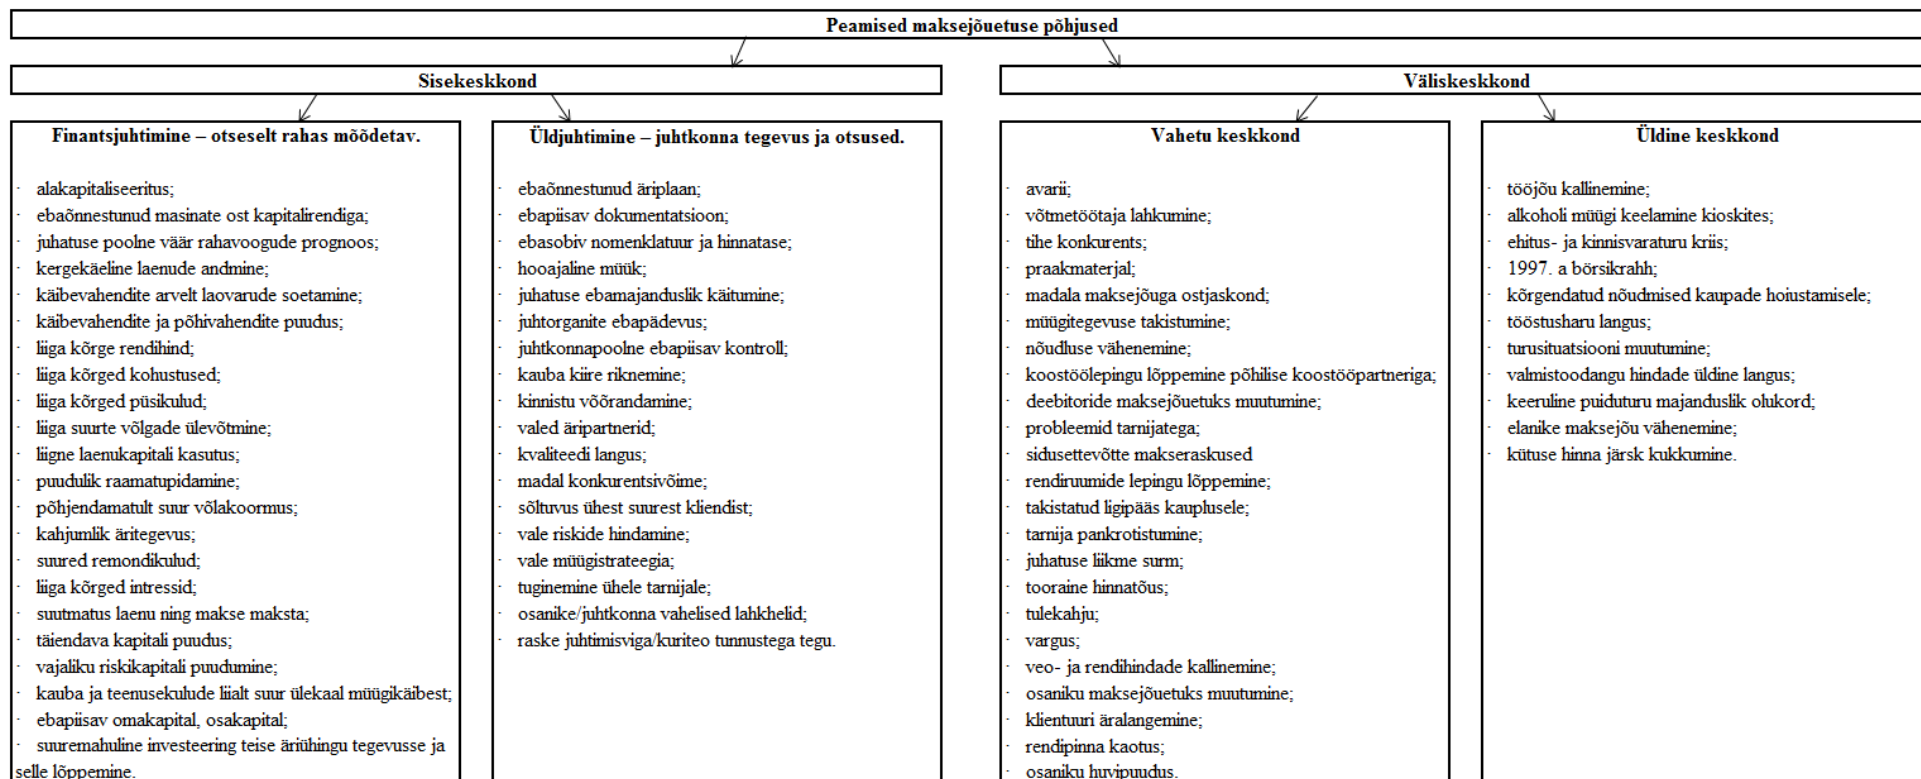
Peamised maksejõuetuse põhjused

Sisekeskkond

Väliskeskkond

Finantsjuhtimine – otseselt rahas mõõdetav.

- alakapitaliseeritus;
- ebaõnnestunud masinate ost kapitalirendiga;
- juhatuse poolne väär rahavoogude prognoos;
- kergekäeline laenude andmine;
- käibevahendite arvelt laovarude soetamine;
- käibevahendite ja põhivahendite puudus;
- liiga kõrge rendihind;
- liiga kõrged kohustused;
- liiga kõrged püsikulud;
- liiga suurte võlgade ülevõtmine;
- liigne laenukapitali kasutus;
- puudulik raamatupidamine;
- põhjendamatult suur võlakoormus;
- kahjumlik äritegevus;
- suured remondikulud;
- liiga kõrged intressid;
- suutmatus laenu ning makse maksta;
- täiendava kapitali puudus;
- vajaliku riskikapitali puudumine;
- kauba ja teenusekulude liialt suur ülekaal müügikäibest;
- ebapiisav omakapital, osakapital;
- suuremahuline investeering teise äriühingu tegevusse ja selle lõppemine.

Üldjuhtimine – juhtkonna tegevus ja otsused.

- ebaõnnestunud äriplaan;
- ebapiisav dokumentatsioon;
- ebasobiv nomenklatuur ja hinnatase;
- hooajaline müük;
- juhatuse ebamajanduslik käitumine;
- juhtorganite ebapädevus;
- juhtkonnapoolne ebapiisav kontroll;
- kauba kiire riknemine;
- kinnistu võõrandamine;
- valed äripartnerid;
- kvaliteedi langus;
- madal konkurentsivõime;
- sõltuvus ühest suurest kliendist;
- vale riskide hindamine;
- vale müügistrateegia;
- tuginemine ühele tarnijale;
- osanike/juhtkonna vahelised lahkhelid;
- raske juhtimisviga/kuriteo tunnustega tegu.

Vahetu keskkond

- avarii;
- võtmetöötaja lahkumine;
- tihe konkurents;
- praakmaterjal;
- madala maksejõuga ostjaskond;
- müügitegevuse takistumine;
- nõudluse vähenemine;
- koostöölepingu lõppemine põhilise koostööpartneriga;
- deebitoride maksejõuetuks muutumine;
- probleemid tarnijatega;
- sidusettevõtte makseraskused
- rendiruumide lepingu lõppemine;
- takistatud ligipääs kauplusele;
- tarnija pankrotistumine;
- juhatuse liikme surm;
- tooraine hinnatõus;
- tulekahju;
- vargus;
- veo- ja rendihindade kallinemine;
- osaniku maksejõuetuks muutumine;
- klientuuri äralangemine;
- rendipinna kaotus;
- osaniku huvipuudus.

Üldine keskkond

- tööjõu kallinemine;
- alkoholi müügi keelamine kioskites;
- ehitus- ja kinnisvaraturu kriis;
- 1997. a börsikrahh;
- kõrgendatud nõudmised kaupade hoiustamisele;
- tööstusharu langus;
- turusituatsiooni muutumine;
- valmistoodangu hindade üldine langus;
- keeruline puiduturu majanduslik olukord;
- elanike maksejõu vähenemine;
- kütuse hinna järsk kukkumine.